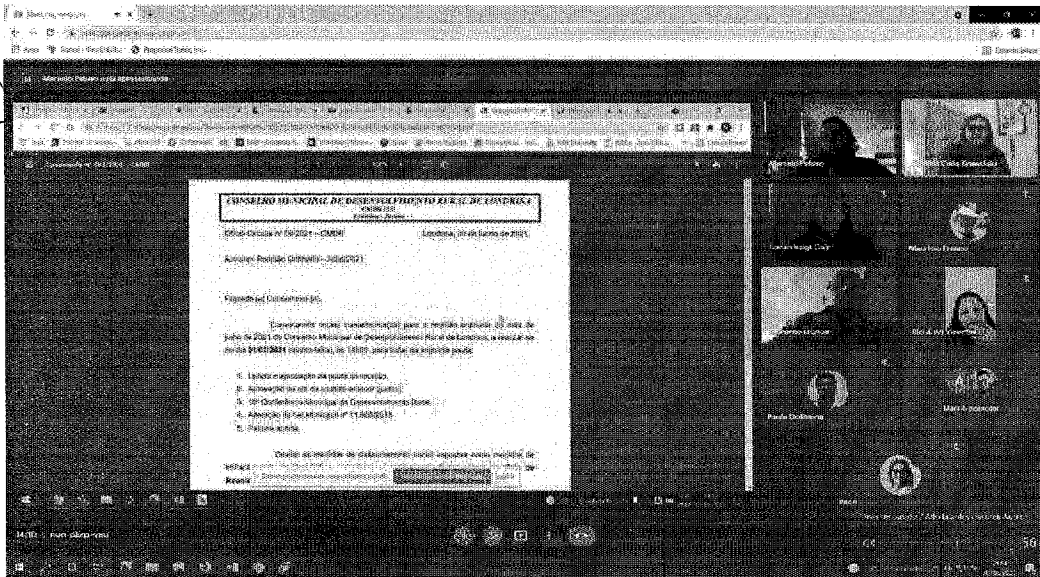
CONSELHO MUNICIPAL DE DESENVOLVIMENTO RURAL DE LONDRINA

Ofício Circular nº 09/2021 – CMDR

Londrina, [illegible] de junho de 2021

Assunto: Reunião Ordinária – Julho/2021

Prezado(a) Conselheiro(a),

Convocamos vossa senhoria para a reunião ordinária do mês de julho de 2021 do Conselho Municipal de Desenvolvimento Rural de Londrina, a realizar-se no dia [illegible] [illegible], às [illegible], para tratar da seguinte pauta:

1. Leitura e aprovação da pauta da reunião.
2. Aprovação da ata da reunião anterior (junho).
3. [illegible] Conferência Municipal de Desenvolvimento Rural.
4. Alteração da Lei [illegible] nº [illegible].
5. Palavra aberta.

Devido às medidas de distanciamento social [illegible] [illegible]

Alzemiro Pelisson
Paula Dollinga
Maria Aparecida
14:02 | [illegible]